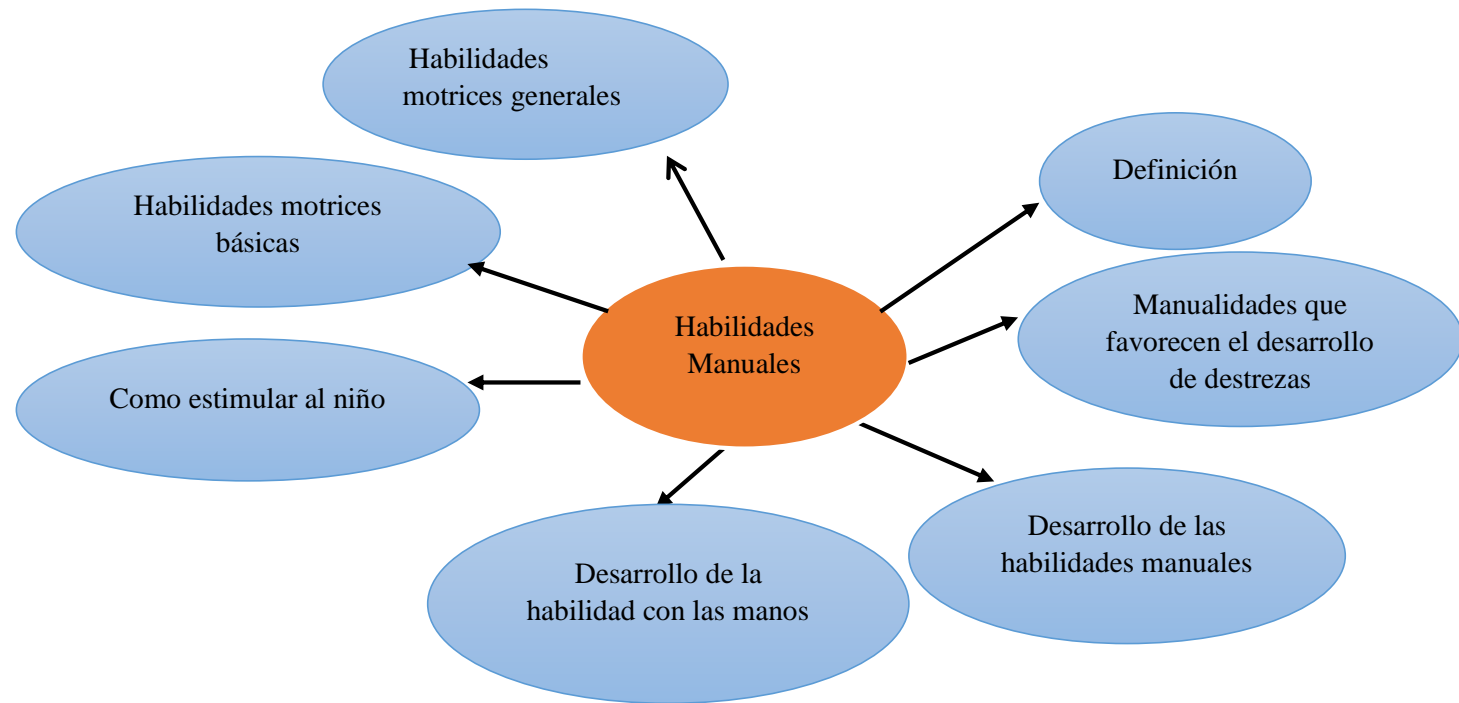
Habilidades Manuales

Habilidades motrices generales

Definición

Habilidades motrices básicas

Manualidades que favorecen el desarrollo de destrezas

Como estimular al niño

Desarrollo de las habilidades manuales

Desarrollo de la habilidad con las manos